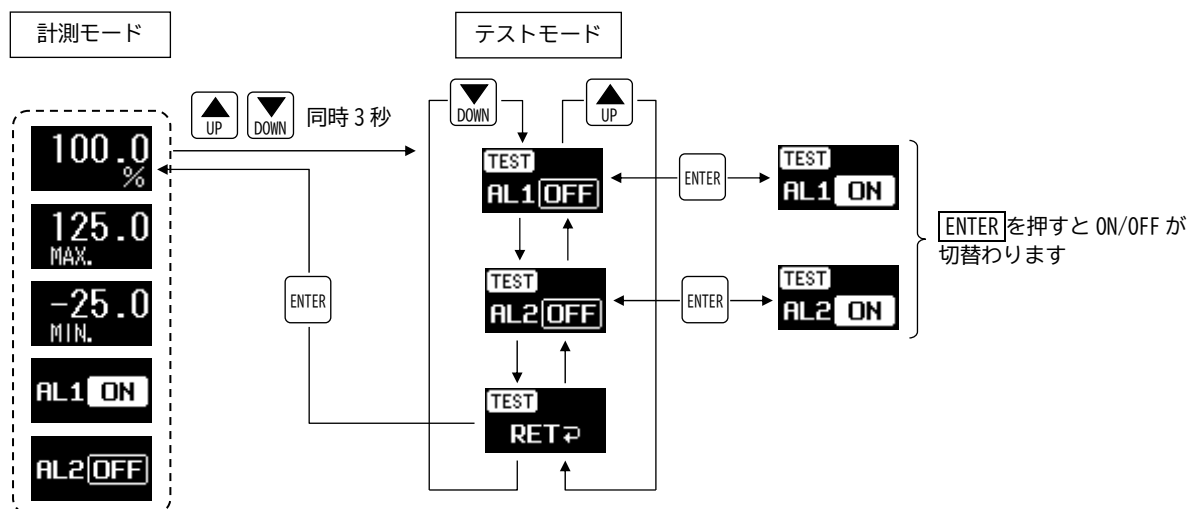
計測モード

テストモード

UP DOWN 同時 3 秒

100.0 %

125.0 MAX.

-25.0 MIN.

AL1 ON

AL2 OFF

ENTER

DOWN

UP

TEST AL1 OFF

ENTER

TEST AL1 ON

TEST AL2 OFF

ENTER

TEST AL2 ON

TEST RET

ENTER を押すと ON/OFF が切替わります